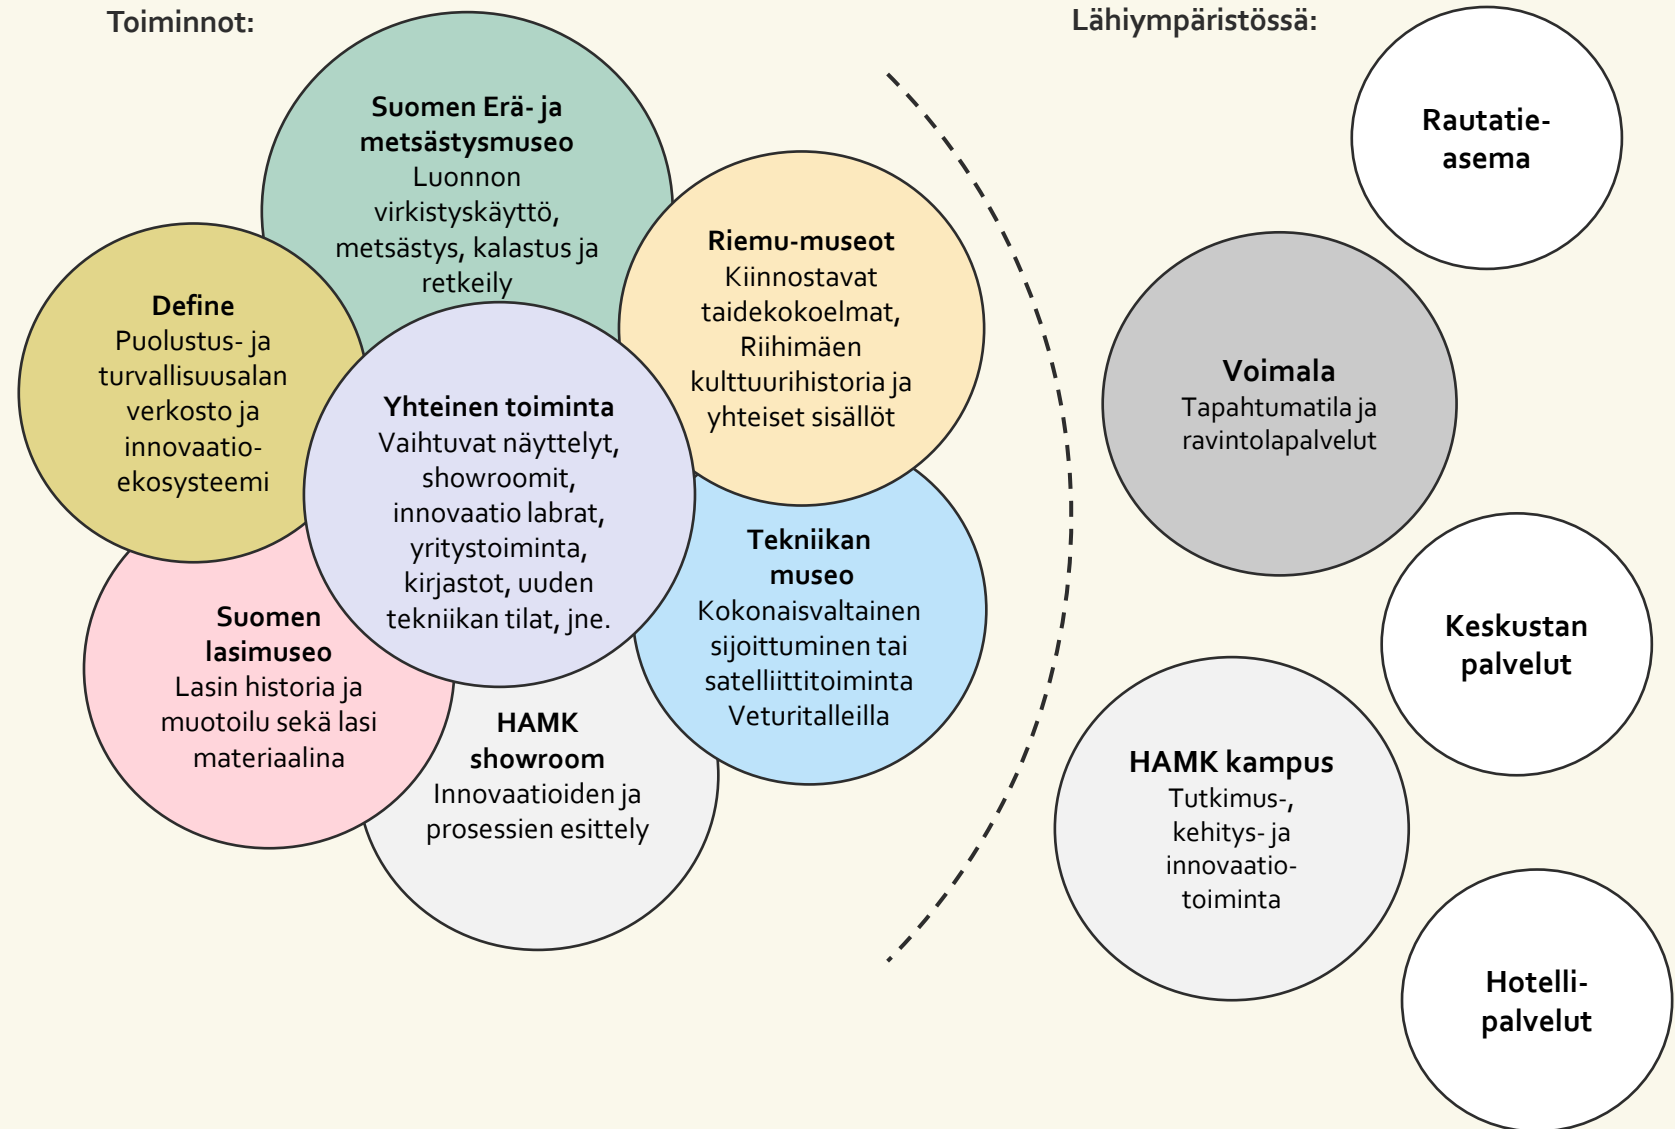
Toiminnot:

Suomen Erä- ja metsästysmuseo
Luonnon virkistyskäyttö, metsästys, kalastus ja retkeily

Define
Puolustus- ja turvallisuusalan verkosto ja innovaatio-ekosysteemi

Riemu-museot
Kiinnostavat taidekokoelmat, Riihimäen kulttuurihistoria ja yhteiset sisällöt

Yhteinen toiminta
Vaihtuvat näyttelyt, showroomit, innovaatio labrat, yritystoiminta, kirjastot, uuden tekniikan tilat, jne.

Tekniikan museo
Kokonaisvaltainen sijoittuminen tai satelliittitoiminta Veturitalleilla

Suomen lasimuseo
Lasin historia ja muotoilu sekä lasi materiaalina

HAMK showroom
Innovaatioiden ja prosessien esittely

Lähiympäristössä:

Rautatie-asema

Voimala
Tapahtumatila ja ravintolapalvelut

Keskustan palvelut

HAMK kampus
Tutkimus-, kehitys- ja innovaatio-toiminta

Hotelli-palvelut